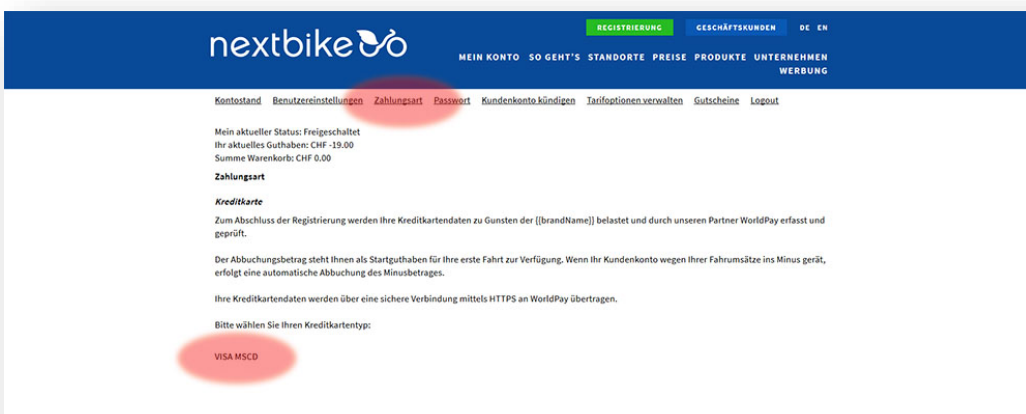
nextbike

REGISTRIERUNG GESCHÄFTSKUNDEN DE EN

MEIN KONTO SO GEHT'S STANDORTE PREISE PRODUKTE UNTERNEHMEN WERBUNG

Kontostand Benutzereinstellungen Zahlungsart Passwort Kundenkonto kündigen Tarifoptionen verwalten Gutscheine Logout

Mein aktueller Status: Freigeschaltet
Ihr aktuelles Guthaben: CHF -19.00
Summe Warenkorb: CHF 0.00

Zahlungsart

Kreditkarte

Zum Abschluss der Registrierung werden Ihre Kreditkartendaten zu Gunsten der {{brandName}} belastet und durch unseren Partner WorldPay erfasst und geprüft.

Der Abbuchungsbetrag steht Ihnen als Startguthaben für Ihre erste Fahrt zur Verfügung. Wenn Ihr Kundenkonto wegen Ihrer Fahrumsätze ins Minus gerät, erfolgt eine automatische Abbuchung des Minusbetrages.

Ihre Kreditkartendaten werden über eine sichere Verbindung mittels HTTPS an WorldPay übertragen.

Bitte wählen Sie Ihren Kreditkartentyp:

VISA MSCD